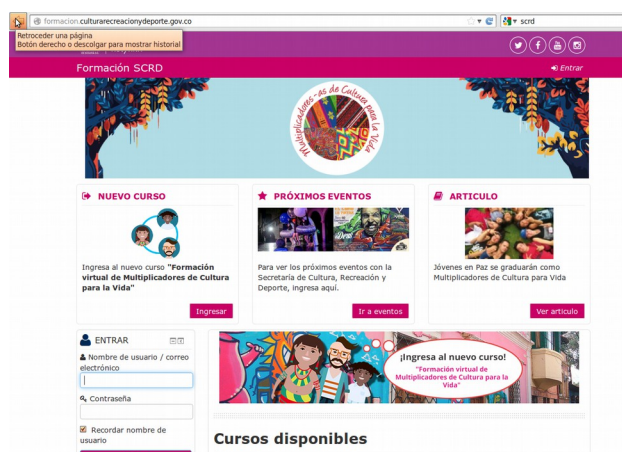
formacion.culturarecreacionydeporte.gov.co

scrd

Retroceder una página
Botón derecho o descolgar para mostrar historial

Formación SCRD

Entrar

Multiplicadores-as de Cultura para la Vida

NUEVO CURSO

Ingresa al nuevo curso **"Formación virtual de Multiplicadores de Cultura para la Vida"**

Ingresar

PRÓXIMOS EVENTOS

Para ver los próximos eventos con la Secretaría de Cultura, Recreación y Deporte, ingresa aquí.

Ir a eventos

ARTICULO

Jóvenes en Paz se graduarán como Multiplicadores de Cultura para Vida

Ver artículo

ENTRAR

Nombre de usuario / correo electrónico

Contraseña

Recordar nombre de usuario

¡Ingresa al nuevo curso!

"Formación virtual de Multiplicadores de Cultura para la Vida"

Cursos disponibles